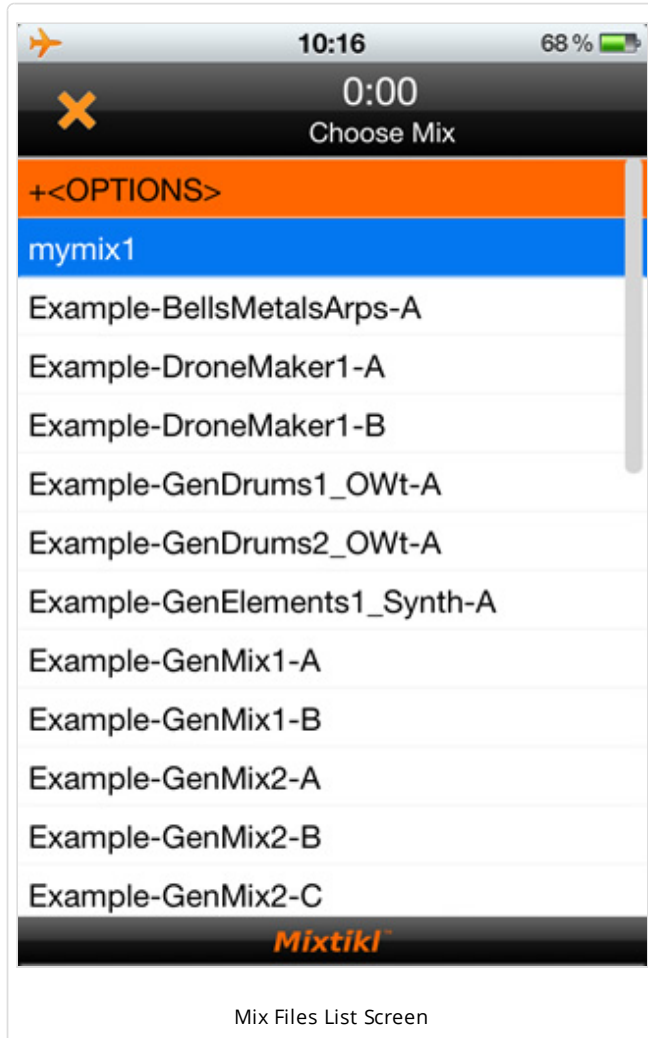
10:16
68 %

0:00
Choose Mix

+<OPTIONS>
mymix1
Example-BellsMetalsArps-A
Example-DroneMaker1-A
Example-DroneMaker1-B
Example-GenDrums1_OWt-A
Example-GenDrums2_OWt-A
Example-GenElements1_Synth-A
Example-GenMix1-A
Example-GenMix1-B
Example-GenMix2-A
Example-GenMix2-B
Example-GenMix2-C

Mixtikl™

Mix Files List Screen